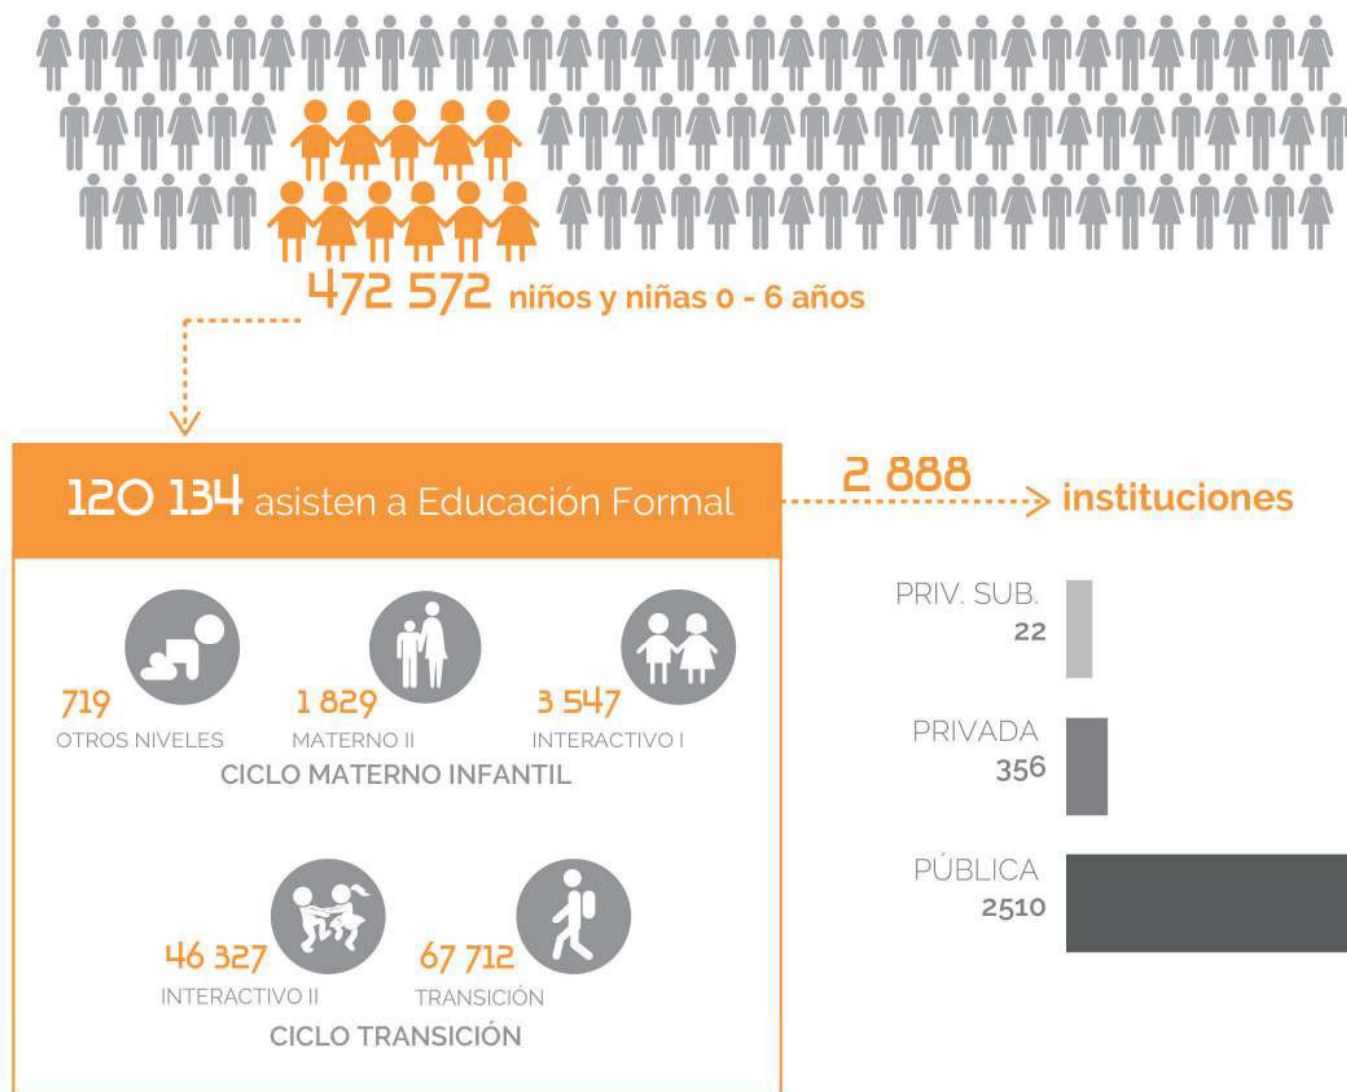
472 572 niños y niñas 0 - 6 años

120 134 asisten a Educación Formal

719
OTROS NIVELES

1 829
MATERNO II

3 547
INTERACTIVO I

CICLO MATERNO INFANTIL

46 327
INTERACTIVO II

67 712
TRANSICIÓN

CICLO TRANSICIÓN

2 888 instituciones

PRIV. SUB.
22

PRIVADA
356

PÚBLICA
2510